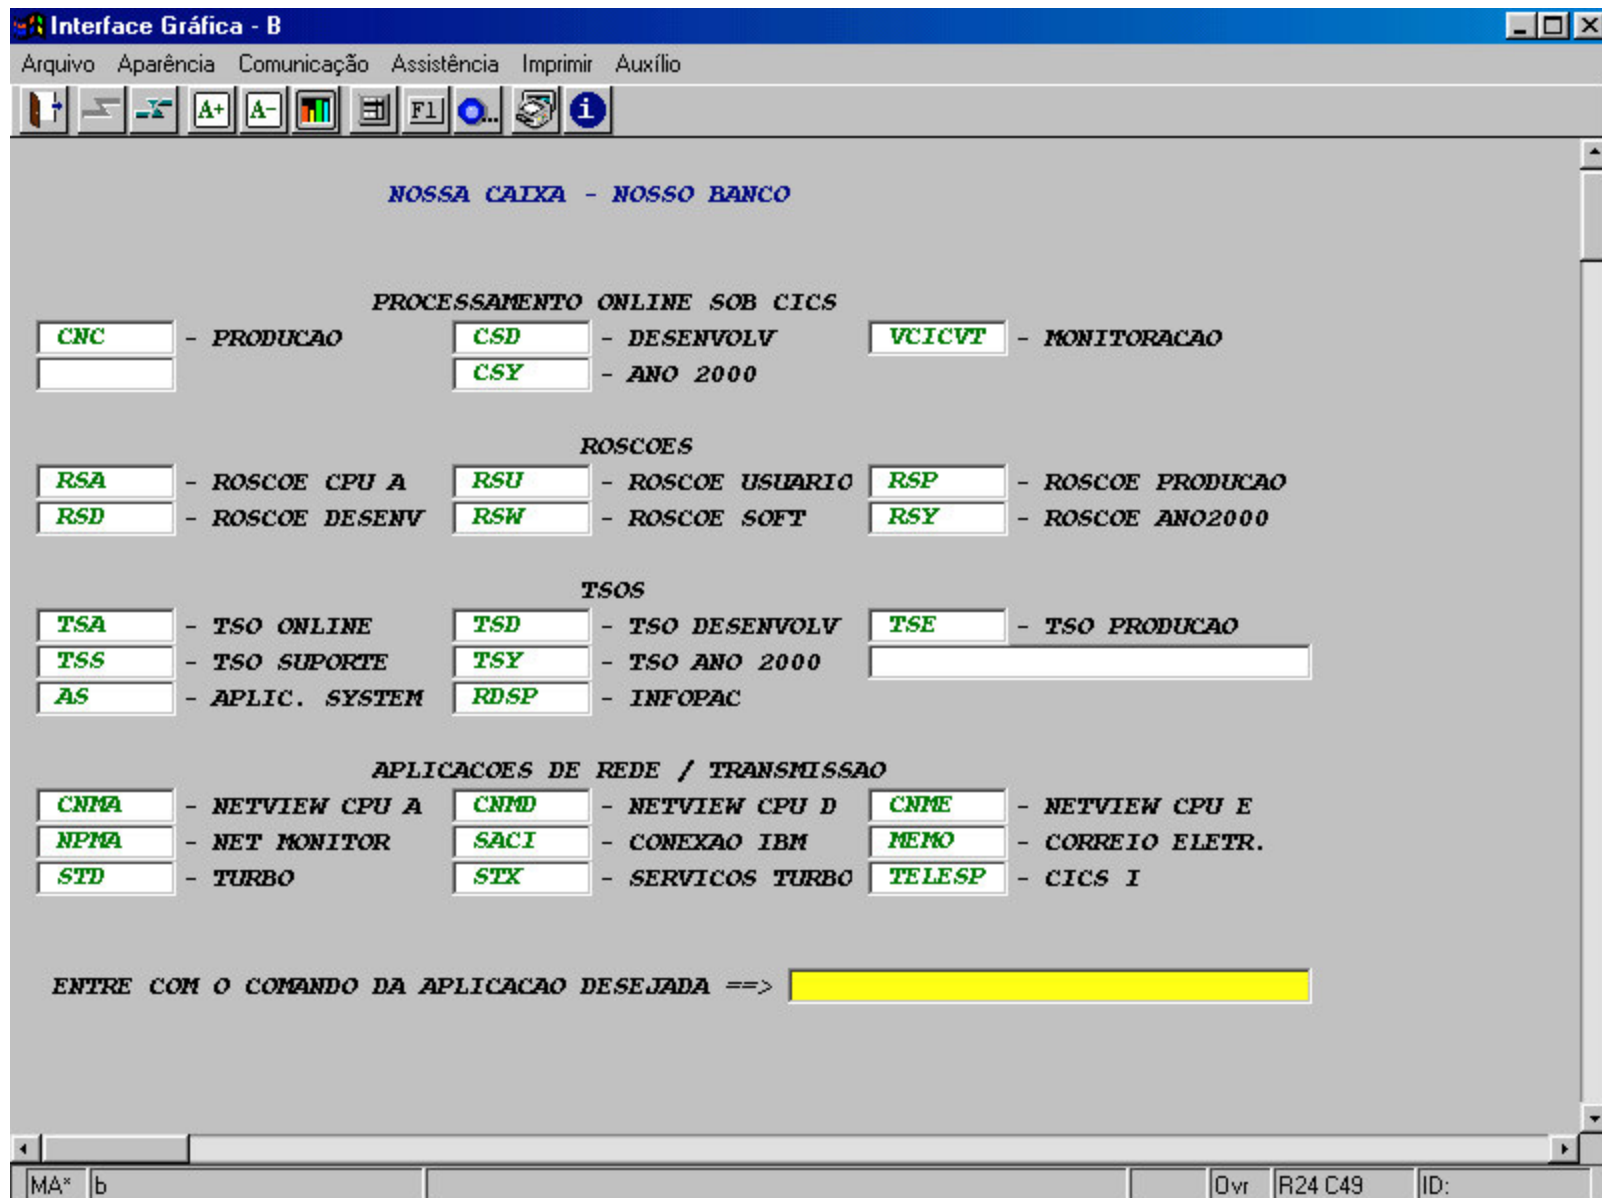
Interface Gráfica - B

Arquivo Aparência Comunicação Assistência Imprimir Auxílio

A+ A- F1

NOSSA CAIXA - NOSSO BANCO

PROCESSAMENTO ONLINE SOB CICS

CNC - PRODUCAO CSD - DESENVOLV VCICVT - MONITORACAO
CSY - ANO 2000

ROSCOES

RSA - ROSCOE CPU A RSU - ROSCOE USUARIO RSP - ROSCOE PRODUCAO
RSD - ROSCOE DESENV RSW - ROSCOE SOFT RSY - ROSCOE ANO2000

TSOS

TSA - TSO ONLINE TSD - TSO DESENVOLV TSE - TSO PRODUCAO
TSS - TSO SUPORTE TSY - TSO ANO 2000
AS - APLIC. SYSTEM RDSP - INFOPAC

APLICACOES DE REDE / TRANSMISSAO

CNMA - NETVIEW CPU A CNMD - NETVIEW CPU D CNME - NETVIEW CPU E
NPMA - NET MONITOR SACI - CONEXAO IBM MEMO - CORREIO ELETR.
STD - TURBO STX - SERVICOS TURBO TELESP - CICS I

ENTRE COM O COMANDO DA APLICACAO DESEJADA ==>

MA* b Ovr R24 C49 ID: